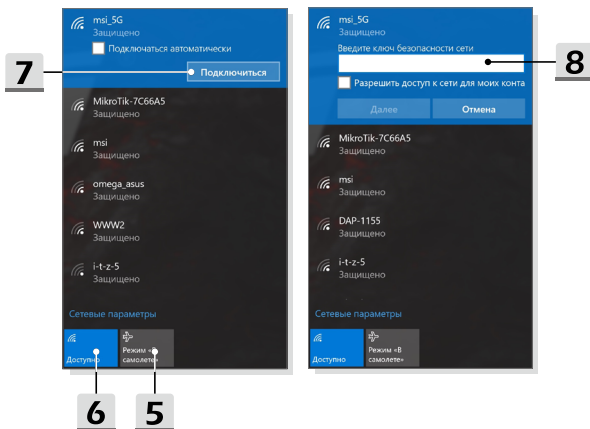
msi_5G
Защищено
Подключаться автоматически
7
Подключиться
MikroTik-7C66A5
Защищено
msi
Защищено
omega_asus
Защищено
WWW2
Защищено
i-t-z-5
Защищено
Сетевые параметры
Доступно
Режим «в самолете»
6
5

msi_5G
Защищено
Введите ключ безопасности сети
8
Разрешить доступ к сети для моих конта
Далее
Отмена
MikroTik-7C66A5
Защищено
msi
Защищено
DAP-1155
Защищено
i-t-z-5
Защищено
Сетевые параметры
Доступно
Режим «в самолете»